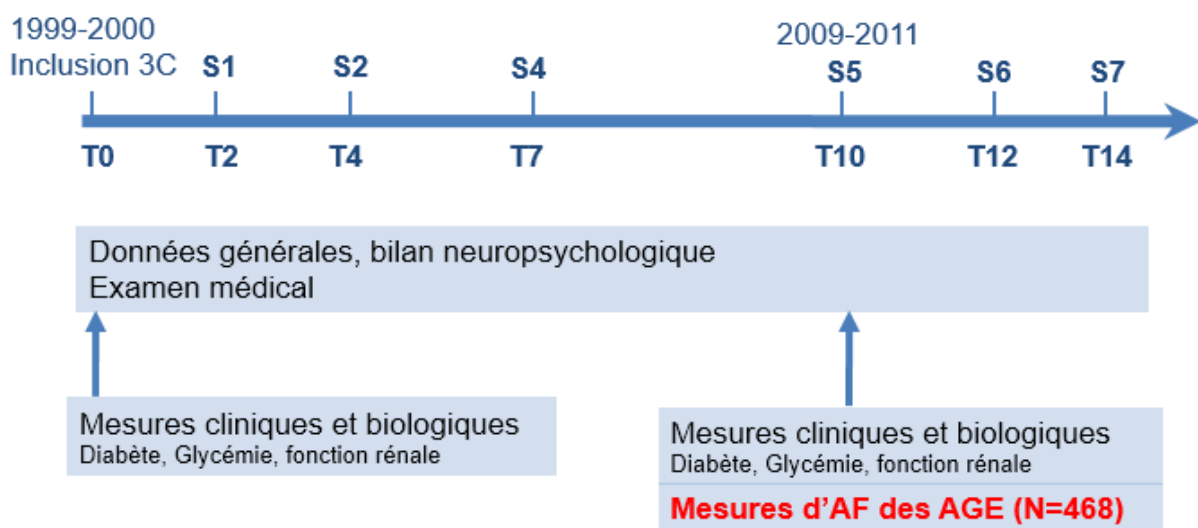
1999-2000
Inclusion 3C

S1 S2 S4 2009-2011 S5 S6 S7

T0 T2 T4 T7 T10 T12 T14

Données générales, bilan neuropsychologique
Examen médical

Mesures cliniques et biologiques
Diabète, Glycémie, fonction rénale

Mesures cliniques et biologiques
Diabète, Glycémie, fonction rénale

Mesures d'AF des AGE (N=468)